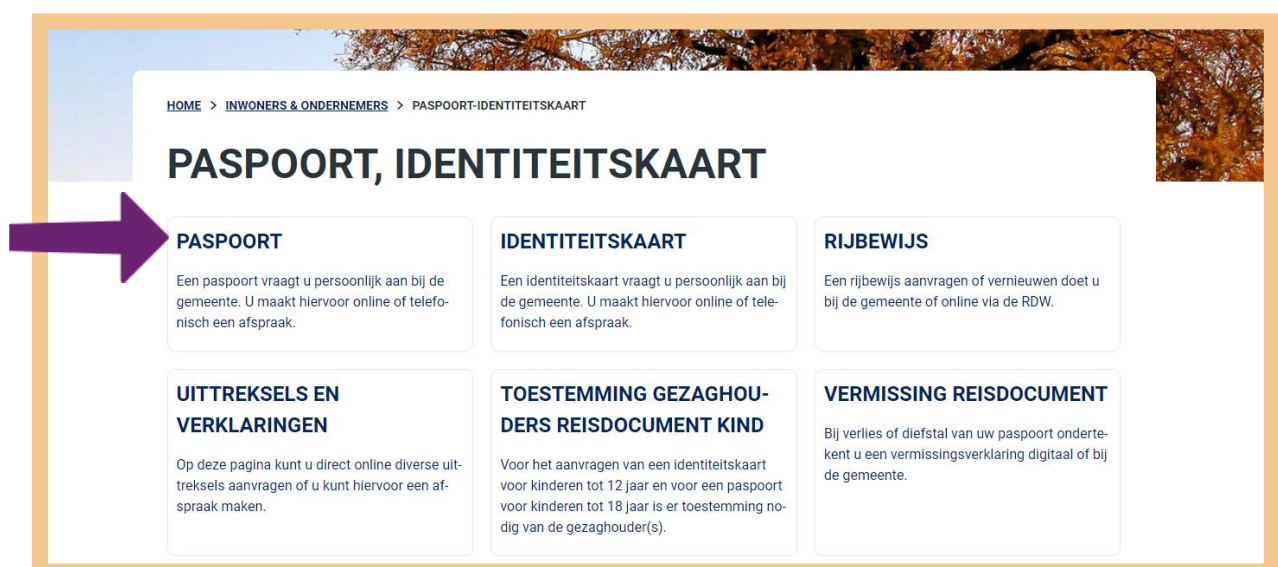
HOME > INWONERS & ONDERNEMERS > PASPOORT-IDENTITEITSKAART

PASPOORT, IDENTITEITSKAART

PASPOORT

Een paspoort vraagt u persoonlijk aan bij de gemeente. U maakt hiervoor online of telefonisch een afspraak.

IDENTITEITSKAART

Een identiteitskaart vraagt u persoonlijk aan bij de gemeente. U maakt hiervoor online of telefonisch een afspraak.

RIJBEWIJS

Een rijbewijs aanvragen of vernieuwen doet u bij de gemeente of online via de RDW.

UITTREKSELS EN VERKLARINGEN

Op deze pagina kunt u direct online diverse uittreksels aanvragen of u kunt hiervoor een afspraak maken.

TOESTEMMING GEZAGHOUDERS REISDOCUMENT KIND

Voor het aanvragen van een identiteitskaart voor kinderen tot 12 jaar en voor een paspoort voor kinderen tot 18 jaar is er toestemming nodig van de gezaghouder(s).

VERMISSING REISDOCUMENT

Bij verlies of diefstal van uw paspoort ondertekent u een vermissingsverklaring digitaal of bij de gemeente.